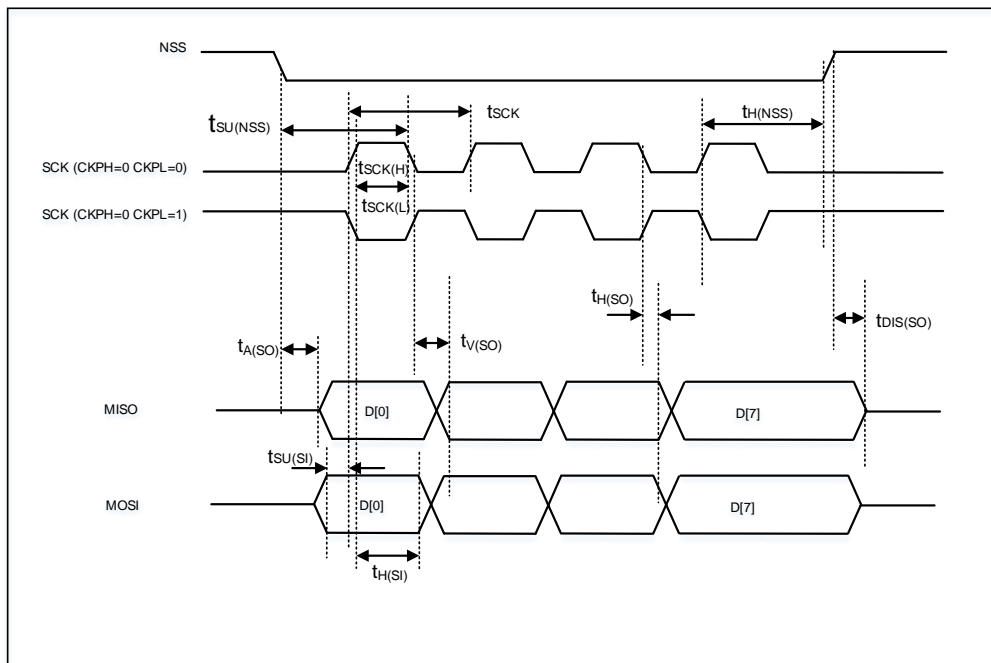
NSS

$t_{SU(NSS)}$

$t_{SCK}$

$t_{H(NSS)}$

SCK (CKPH=0 CKPL=0)

$t_{SCK(H)}$

$t_{SCK(L)}$

SCK (CKPH=0 CKPL=1)

$t_{H(SO)}$

$t_{A(SO)}$

$t_{V(SO)}$

$t_{DIS(SO)}$

MISO

D[0]

D[7]

$t_{SU(SI)}$

MOSI

D[0]

D[7]

$t_{H(SI)}$